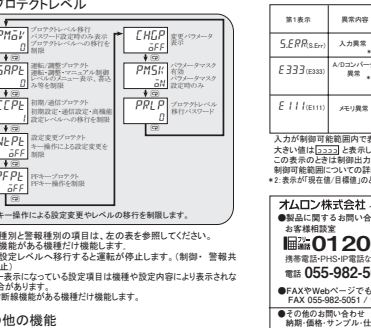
プロテクトレベル

PMoV
プロテクトレベル移行パスワード設定時のみ表示
プロテクトレベルへの移行を制限

oAPt
運転/調整プロテクト
運転・調整・マニュアル制御レベルのメニュー表示、書込み等を制限

iCPt
初期/通信プロテクト
初期設定・通信設定・高機能設定レベルへの移行を制限

WtPt
oFF
設定変更プロテクト
キー操作による設定変更を制限

PFPt
oFF
PFキープロテクト
PFキー操作を制限

CHGP
oFF
変更パラメータ表示

PMSk
on
パラメータマスク有効
パラメータマスク設定時のみ

PRLP
プロテクトレベル移行パスワード

キー操作による設定変更やレベルの移行を制限します。

種別と警報種別の項目は、左の表を参照してください。
機能がある機種だけ機能します。
設定レベルへ移行すると運転が停止します。（制御・警報共止）
一表示になっている設定項目は機種や設定内容により表示されな合があります。
断線検出がある機種だけ機能します。

他の機能

| 第1表示 | 異常内容 |
|---|---|
| S.ERR(S.Err) | 入力異常 |
| E333(E333) | A/Dコンバータ異常 |
| E111(E111) | メモリ異常 |

入力が制御可能範囲内で
大きい値は［コココ］と表示し
この表示のときは制御出力
制御可能範囲については詳
*2: 表示が「現在値/目標値」の

オムロン株式会社
●製品に関するお問い合
お客様相談室
0120
携帯電話・PHS・IP電話な
電話 055-982-5
●FAXやWebページでも
FAX 055-982-5051 /
●その他のお問い合わせ
納期・価格・サンプル・仕